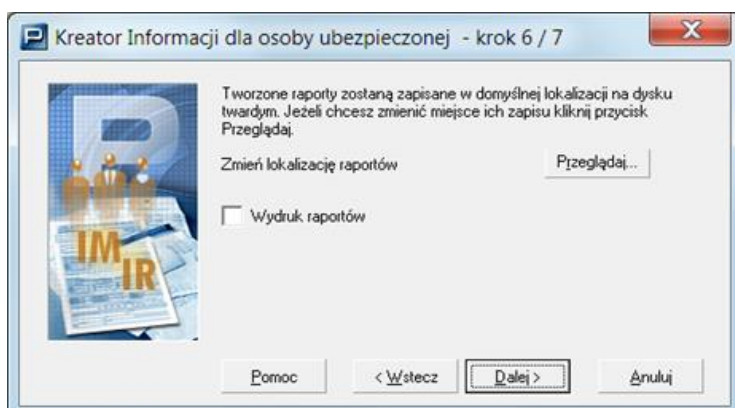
Kreator Informacji dla osoby ubezpieczonej - krok 6 / 7

Tworzone raporty zostaną zapisane w domyślnej lokalizacji na dysku twardym. Jeżeli chcesz zmienić miejsce ich zapisu kliknij przycisk Przeglądaj.

Zmień lokalizację raportów

Przeglądaj...

Wydruk raportów

IMIR

Pomoc

< Wstecz

Dalej >

Anuluj